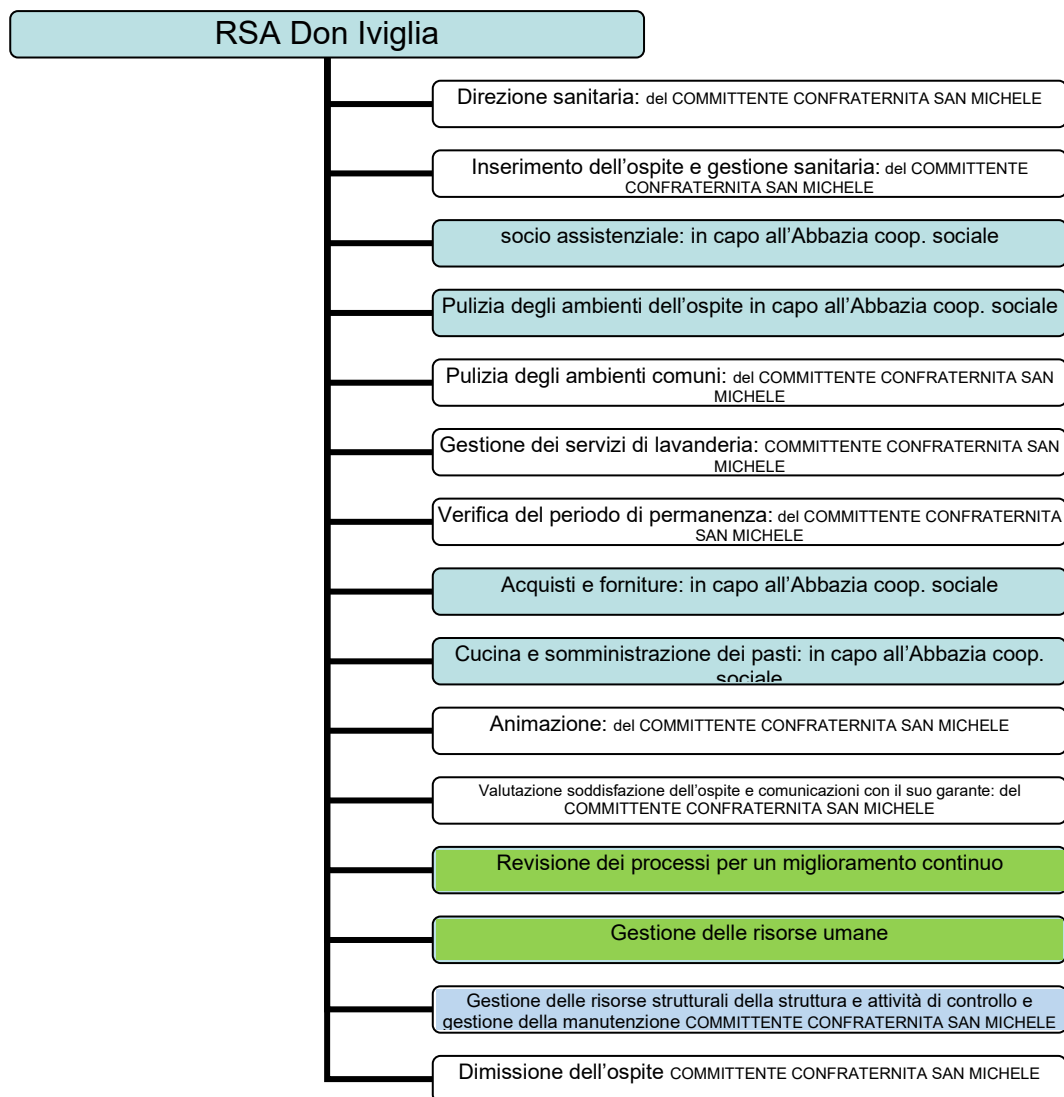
RSA Don Iviglia

Direzione sanitaria: del COMMITTENTE CONFRATERNITA SAN MICHELE

Inserimento dell'ospite e gestione sanitaria: del COMMITTENTE CONFRATERNITA SAN MICHELE

socio assistenziale: in capo all'Abbazia coop. sociale

Pulizia degli ambienti dell'ospite in capo all'Abbazia coop. sociale

Pulizia degli ambienti comuni: del COMMITTENTE CONFRATERNITA SAN MICHELE

Gestione dei servizi di lavanderia: COMMITTENTE CONFRATERNITA SAN MICHELE

Verifica del periodo di permanenza: del COMMITTENTE CONFRATERNITA SAN MICHELE

Acquisti e forniture: in capo all'Abbazia coop. sociale

Cucina e somministrazione dei pasti: in capo all'Abbazia coop. sociale

Animazione: del COMMITTENTE CONFRATERNITA SAN MICHELE

Valutazione soddisfazione dell'ospite e comunicazioni con il suo garante: del COMMITTENTE CONFRATERNITA SAN MICHELE

Revisione dei processi per un miglioramento continuo

Gestione delle risorse umane

Gestione delle risorse strutturali della struttura e attività di controllo e gestione della manutenzione COMMITTENTE CONFRATERNITA SAN MICHELE

Dimissione dell'ospite COMMITTENTE CONFRATERNITA SAN MICHELE